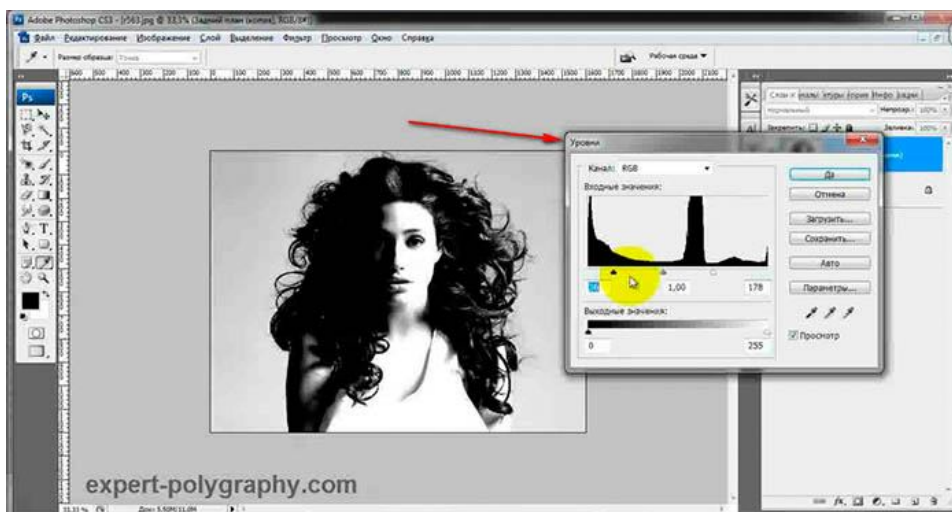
Adobe Photoshop CS3 - [r563.jpg @ 33,3% (Задний план (копия), RGB/8*)]

Файл Редактирование Изображение Слой Выделение Фильтр Просмотр Окно Справка

Размер образца: Точка

Рабочая среда ▼

Ps

Слои Каналы Контуры История Инфо Операции

Нормальный Непрозр.: 100%

Закрепить: Заливка: 100%

Уровни

Канал: RGB

Входные значения:

1,00

178

Выходные значения:

0

255

Да

Отмена

Загрузить...

Сохранить...

Авто

Параметры...

Просмотр

expert-polygraphy.com

33,33 %

Док: 5,50M/11,0M